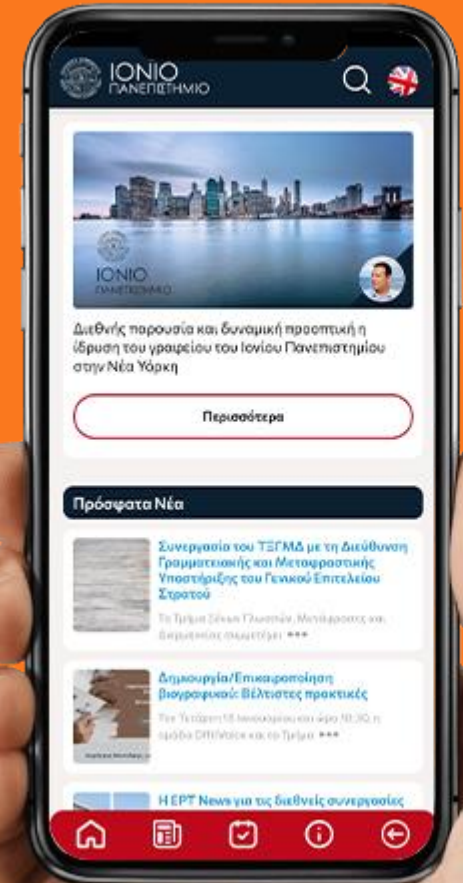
IONIO ΠΑΝΕΠΙΣΤΗΜΙΟ

IONIO ΠΑΝΕΠΙΣΤΗΜΙΟ

Διεθνής παρουσία και δυναμική προοπτική η ίδρυση του γραφείου του Ιονίου Πανεπιστημίου στην Νέα Υόρκη

Περισσότερα

Πρόσφατα Νέα

Συνεργασία του ΤΞΓΜΔ με τη Διεύθυνση Γραμματειακής και Μεταφραστικής Υποστήριξης του Γενικού Επιτελείου Στρατού

Το Τμήμα Ξένων Γλωσσών, Μετάφρασης και Διερμηνείας συμμετέχει •••

Δημιουργία/Επικαιροποίηση βιογραφικού: Βέλτιστες πρακτικές

Την Τετάρτη 18 Ιανουαρίου και ώρα 10:30, η ομάδα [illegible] και το Τμήμα •••

Η ΕΡΤ News για τις διεθνείς συνεργασίες